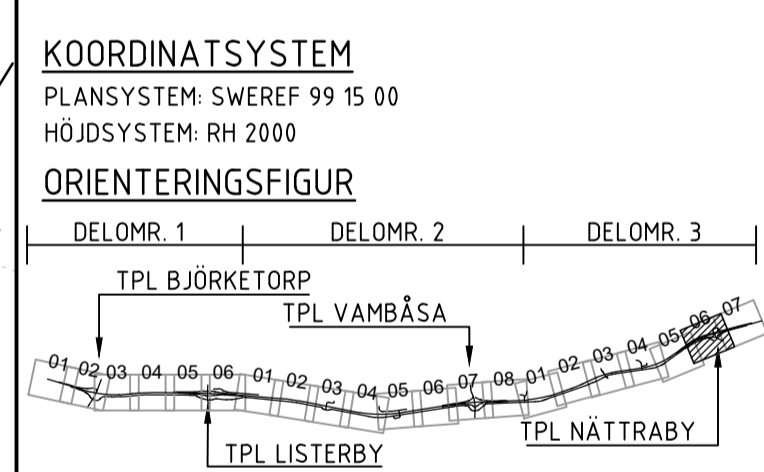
KOORDINATSYSTEM
PLANSYSTEM: SWEREF 99 15 00
HÖJDSYSTEM: RH 2000

ORIENTERINGSFIGUR

DELOMR. 1
DELOMR. 2
DELOMR. 3

TPL BJÖRKETORP
TPL VAMBÅSA

01 02 03 04 05 06 01 02 03 04 05 06 07 08 01 02 03 04 05 06 07

TPL LISTERBY
TPL NÄTTRABY